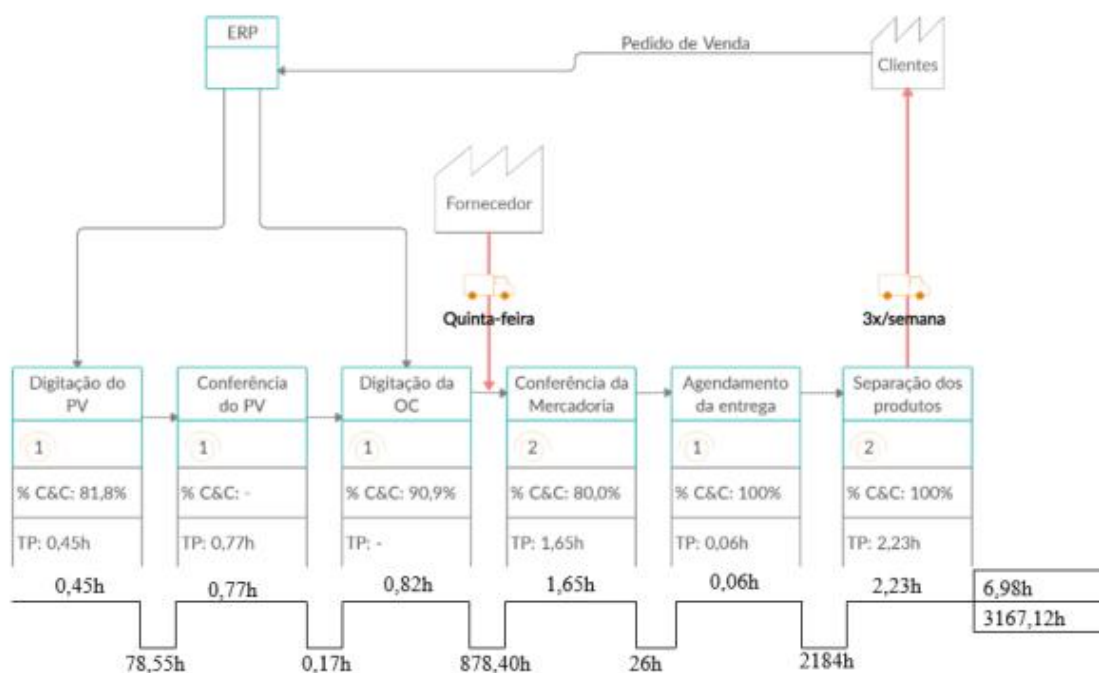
ERP

Pedido de Venda

Clientes

Fornecedor

Quinta-feira

3x/semana

| Digitação do PV | Conferência do PV | Digitação da OC | Conferência da Mercadoria | Agendamento da entrega | Separação dos produtos |
|---|---|---|---|---|---|
| 1 | 1 | 1 | 2 | 1 | 2 |
| % C&C: 81,8% | % C&C: - | % C&C: 90,9% | % C&C: 80,0% | % C&C: 100% | % C&C: 100% |
| TP: 0,45h | TP: 0,77h | TP: - | TP: 1,65h | TP: 0,06h | TP: 2,23h |

0,45h
0,77h
0,82h
1,65h
0,06h
2,23h
6,98h

78,55h
0,17h
878,40h
26h
2184h
3167,12h